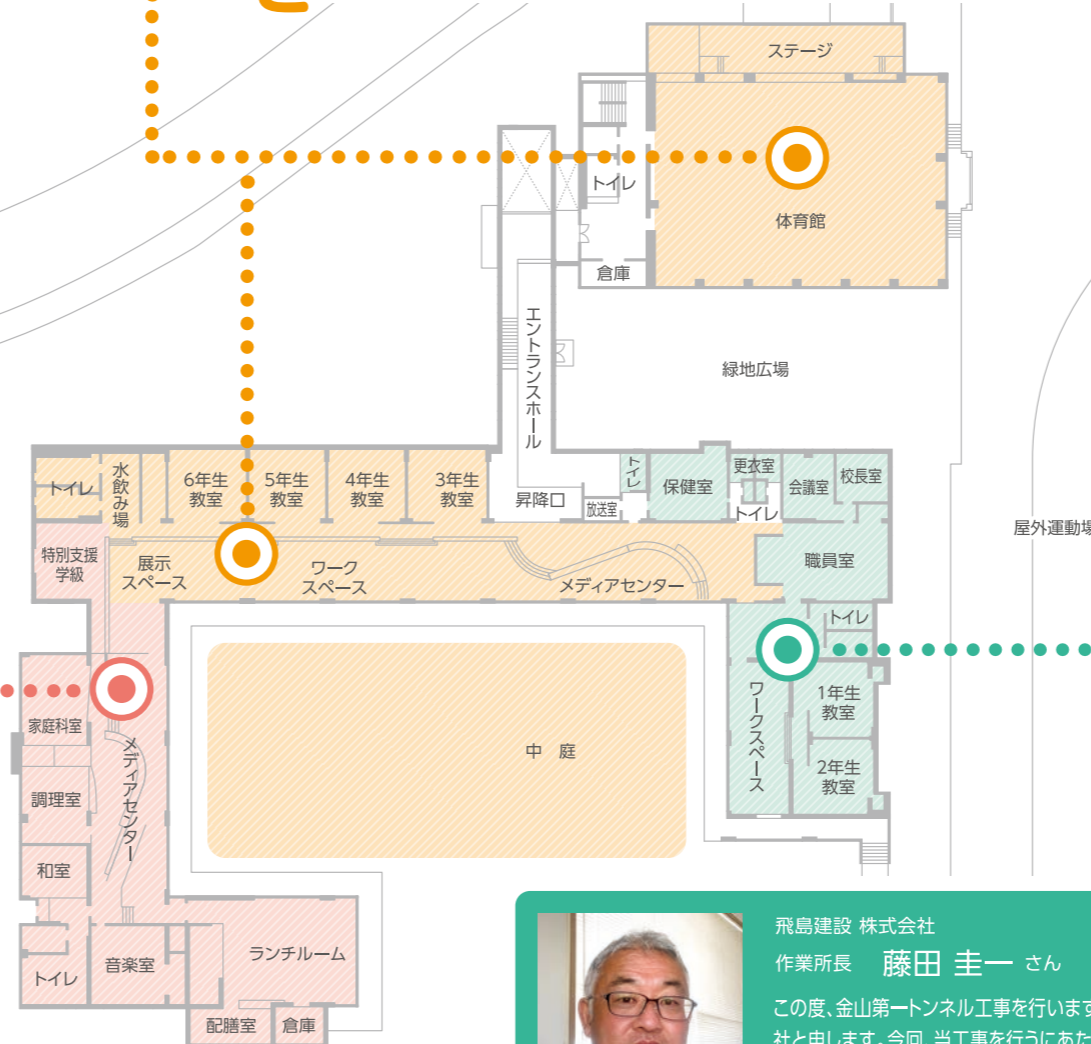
ステージ

トイレ

体育館

倉庫

エントランスホール

緑地広場

屋外運動場

トイレ

水飲み場

6年生教室

5年生教室

4年生教室

3年生教室

昇降口

放送室

トイレ

保健室

更衣室

トイレ

会議室

校長室

特別支援学級

展示スペース

ワークスペース

メディアセンター

職員室

トイレ

家庭科室

メディアセンター

中　庭

ワークスペース

1年生教室

2年生教室

調理室

和室

トイレ

音楽室

ランチルーム

配膳室

倉庫

飛島建設 株式会社

作業所長　藤田 圭一 さん

この度、金山第一トンネル工事を行います

社と申します。今回、当工事を行うにあた